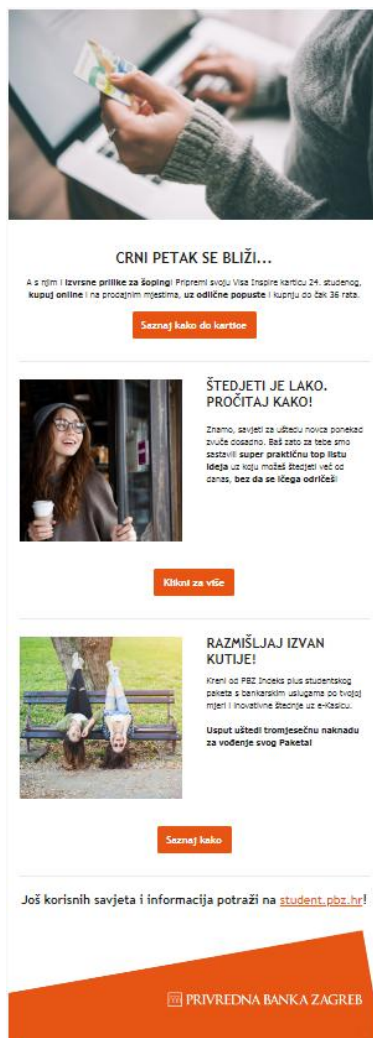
CRNI PETAK SE BLIŽI...

A s njim i **izvrsne prilike za šoping!** Pripremi svoju Visa Inspire karticu 24. studenog, **kupuj online** i na prodajnim mjestima, **uz odlične popuste** i kupnju do čak 36 rata.

Saznaj kako do kartice

ŠTEDJETI JE LAKO. PROČITAJ KAKO!

Znamo, savjeti za uštedu novca ponekad zvuče dosadno. Baš zato za tebe smo sastavili **super praktičnu top listu ideja** uz koju možeš štedjeti već od danas, **bez da se ičega odrečeš!**

Klikni za više

RAZMIŠLJAJ IZVAN KUTIJE!

Kreni od PBZ Indeks plus studentskog paketa s bankarskim uslugama po tvojoj mjeri i inovativne štednje uz e-Kasicu.

**Usput uštedi tromjesečnu naknadu za vođenje svog Paketa!**

Saznaj kako

Još korisnih savjeta i informacija potraži na student.pbz.hr!

PRIVREDNA BANKA ZAGREB